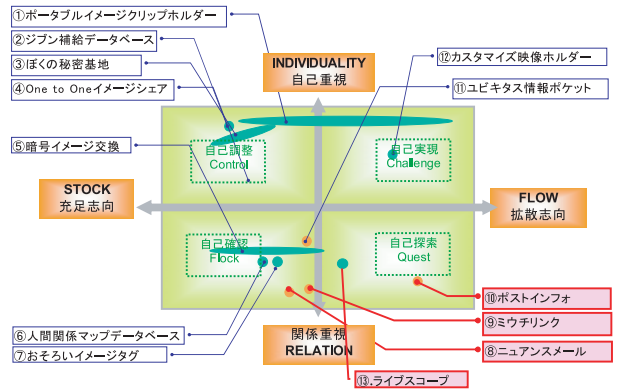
①ポータブルイメージクリップホルダー
②ジブン補給データベース
③ぼくの秘密基地
④One to Oneイメージシェア
⑤暗号イメージ交換
⑥人間関係マップデータベース
⑦おそろいイメージタグ

INDIVIDUALITY
自己重視

⑫カスタマイズ映像ホルダー
⑪ユビキタス情報ポケット

自己調整
Control

自己実現
Challenge

STOCK
充足志向

FLOW
拡散志向

自己確認
Flock

自己探索
Quest

⑩ポストインフォ
⑨ミウチリンク
⑧ニュアンスメール

関係重視
RELATION

⑬.ライブスコープ